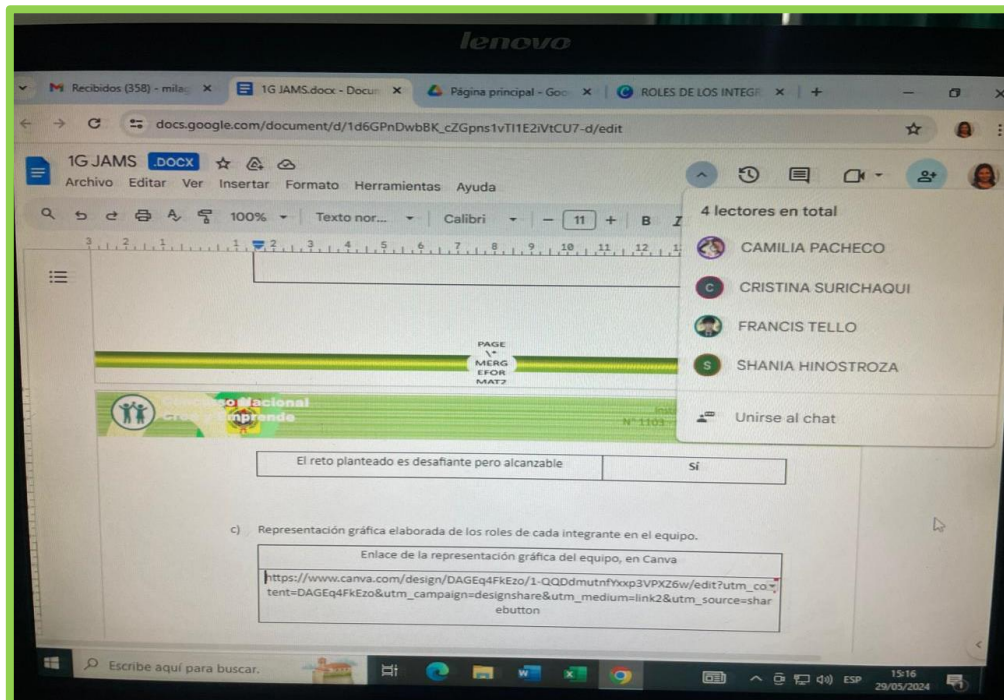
lenovo

Recibidos (358) - mila | 1G JAMS.docx - Docu | Página principal - Goo | ROLES DE LOS INTEGR | +

docs.google.com/document/d/1d6GPnDwbBK_cZGpns1vTI1E2iVtCU7-d/edit

1G JAMS .DOCX
Archivo Editar Ver Insertar Formato Herramientas Ayuda

100% | Texto nor... | Calibri | 11 | + | B

4 lectores en total
CAMILIA PACHECO
CRISTINA SURICHAQUI
FRANCIS TELLO
SHANIA HINOSTROZA
Unirse al chat

PAGE \* MERGEFORMAT2

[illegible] Nacional
Crea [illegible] Emprende

N° 1103 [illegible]

| El reto planteado es desafiante pero alcanzable | Sí |
|---|---|

c) Representación gráfica elaborada de los roles de cada integrante en el equipo.

| Enlace de la representación gráfica del equipo, en Canva |
|---|
| https://www.canva.com/design/DAGEq4FkEzo/1-QQDdmutnfYxxp3VPXZ6w/edit?utm_content=DAGEq4FkEzo&utm_campaign=designshare&utm_medium=link2&utm_source=sharebutton |

Escribe aquí para buscar.

ESP 15:16 29/05/2024